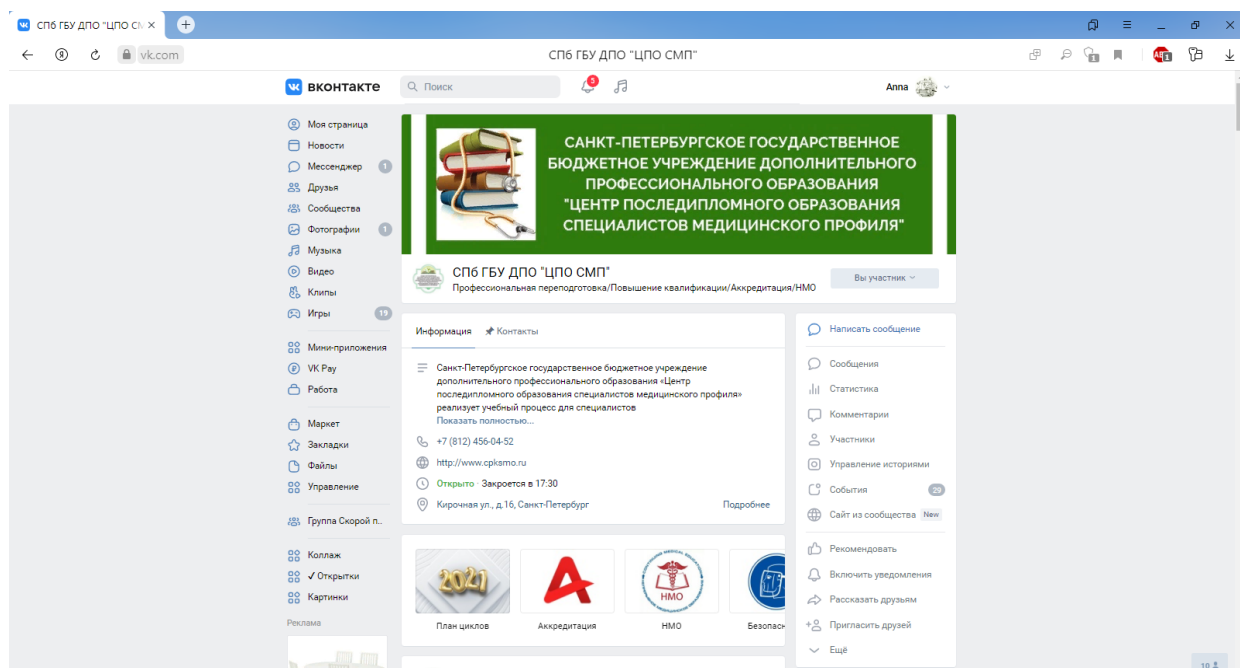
СПб ГБУ ДПО "ЦПО СМ ×

vk.com

СПб ГБУ ДПО "ЦПО СМП"

ВКОНТАКТЕ

Поиск

5

Anna

Моя страница
Новости
Мессенджер 1
Друзья
Сообщества
Фотографии 1
Музыка
Видео
Клипы
Игры 19

Мини-приложения
VK Pay
Работа

Маркет
Закладки
Файлы
Управление

Группа Скорой п..

Коллаж
✓ Открытки
Картинки

Реклама

САНКТ-ПЕТЕРБУРГСКОЕ ГОСУДАРСТВЕННОЕ БЮДЖЕТНОЕ УЧРЕЖДЕНИЕ ДОПОЛНИТЕЛЬНОГО ПРОФЕССИОНАЛЬНОГО ОБРАЗОВАНИЯ "ЦЕНТР ПОСЛЕДИПЛОМНОГО ОБРАЗОВАНИЯ СПЕЦИАЛИСТОВ МЕДИЦИНСКОГО ПРОФИЛЯ"

СПб ГБУ ДПО "ЦПО СМП"
Профессиональная переподготовка/Повышение квалификации/Аккредитация/НМО

Вы участник

Информация
Контакты

Санкт-Петербургское государственное бюджетное учреждение дополнительного профессионального образования «Центр последипломного образования специалистов медицинского профиля» реализует учебный процесс для специалистов
Показать полностью…

+7 (812) 456-04-52

http://www.cpksmo.ru

Открыто · Закроется в 17:30

Кирочная ул., д.16, Санкт-Петербург

Подробнее

2021
План циклов

Аккредитация

НМО

Безопасн

Написать сообщение

Сообщения
Статистика
Комментарии
Участники
Управление историями
События 29
Сайт из сообщества New

Рекомендовать
Включить уведомления
Рассказать друзьям
Пригласить друзей
Ещё

10